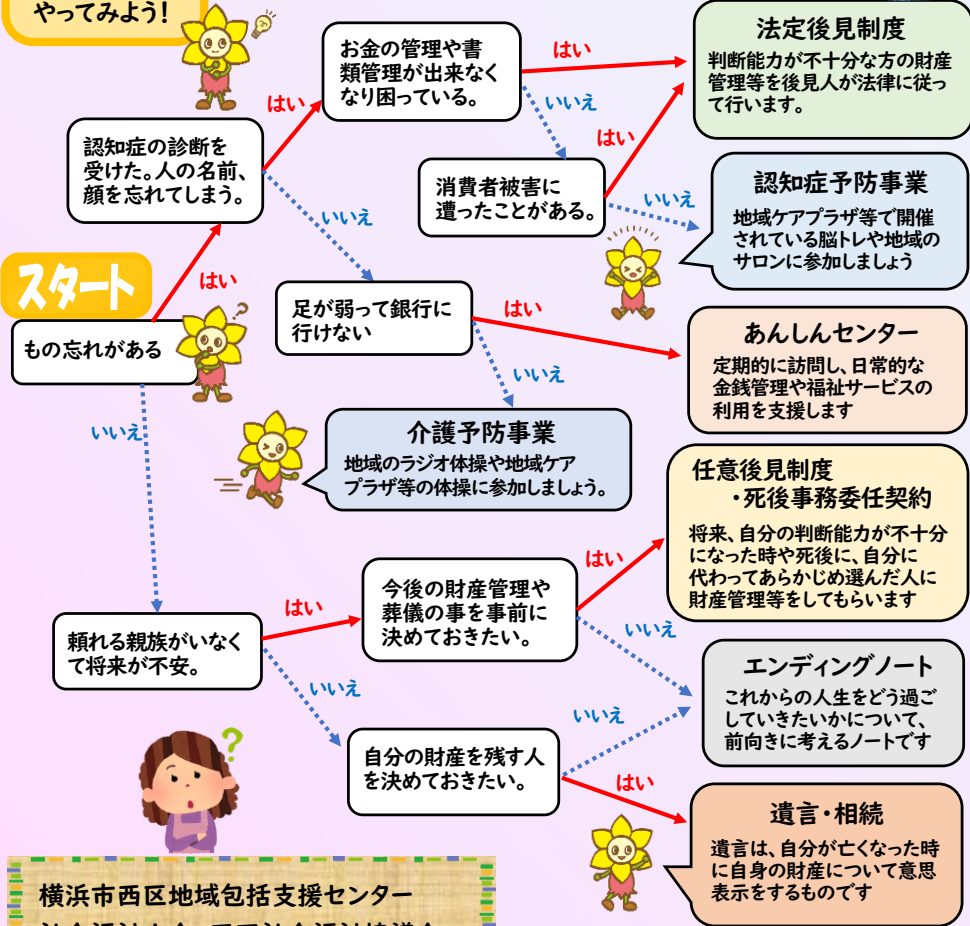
やってみよう!

スタート

もの忘れがある

はい

認知症の診断を受けた。人の名前、顔を忘れてしまう。

はい

お金の管理や書類管理が出来なくなり困っている。

はい

法定後見制度
判断能力が不十分な方の財産管理等を後見人が法律に従って行います。

いいえ

消費者被害に遭ったことがある。

はい

いいえ

認知症予防事業
地域ケアプラザ等で開催されている脳トレや地域のサロンに参加しましょう

いいえ

足が弱って銀行に行けない

はい

あんしんセンター
定期的に訪問し、日常的な金銭管理や福祉サービスの利用を支援します

いいえ

介護予防事業
地域のラジオ体操や地域ケアプラザ等の体操に参加しましょう。

いいえ

頼れる親族がいなくて将来が不安。

はい

今後の財産管理や葬儀の事を事前に決めておきたい。

はい

任意後見制度
・死後事務委任契約
将来、自分の判断能力が不十分になった時や死後に、自分に代わってあらかじめ選んだ人に財産管理等をしてもらいます

いいえ

エンディングノート
これからの人生をどう過ごしていきたいかについて、前向きに考えるノートです

いいえ

自分の財産を残す人を決めておきたい。

いいえ

はい

遺言・相続
遺言は、自分が亡くなった時に自身の財産について意思表示をするものです

横浜市西区地域包括支援センター
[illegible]